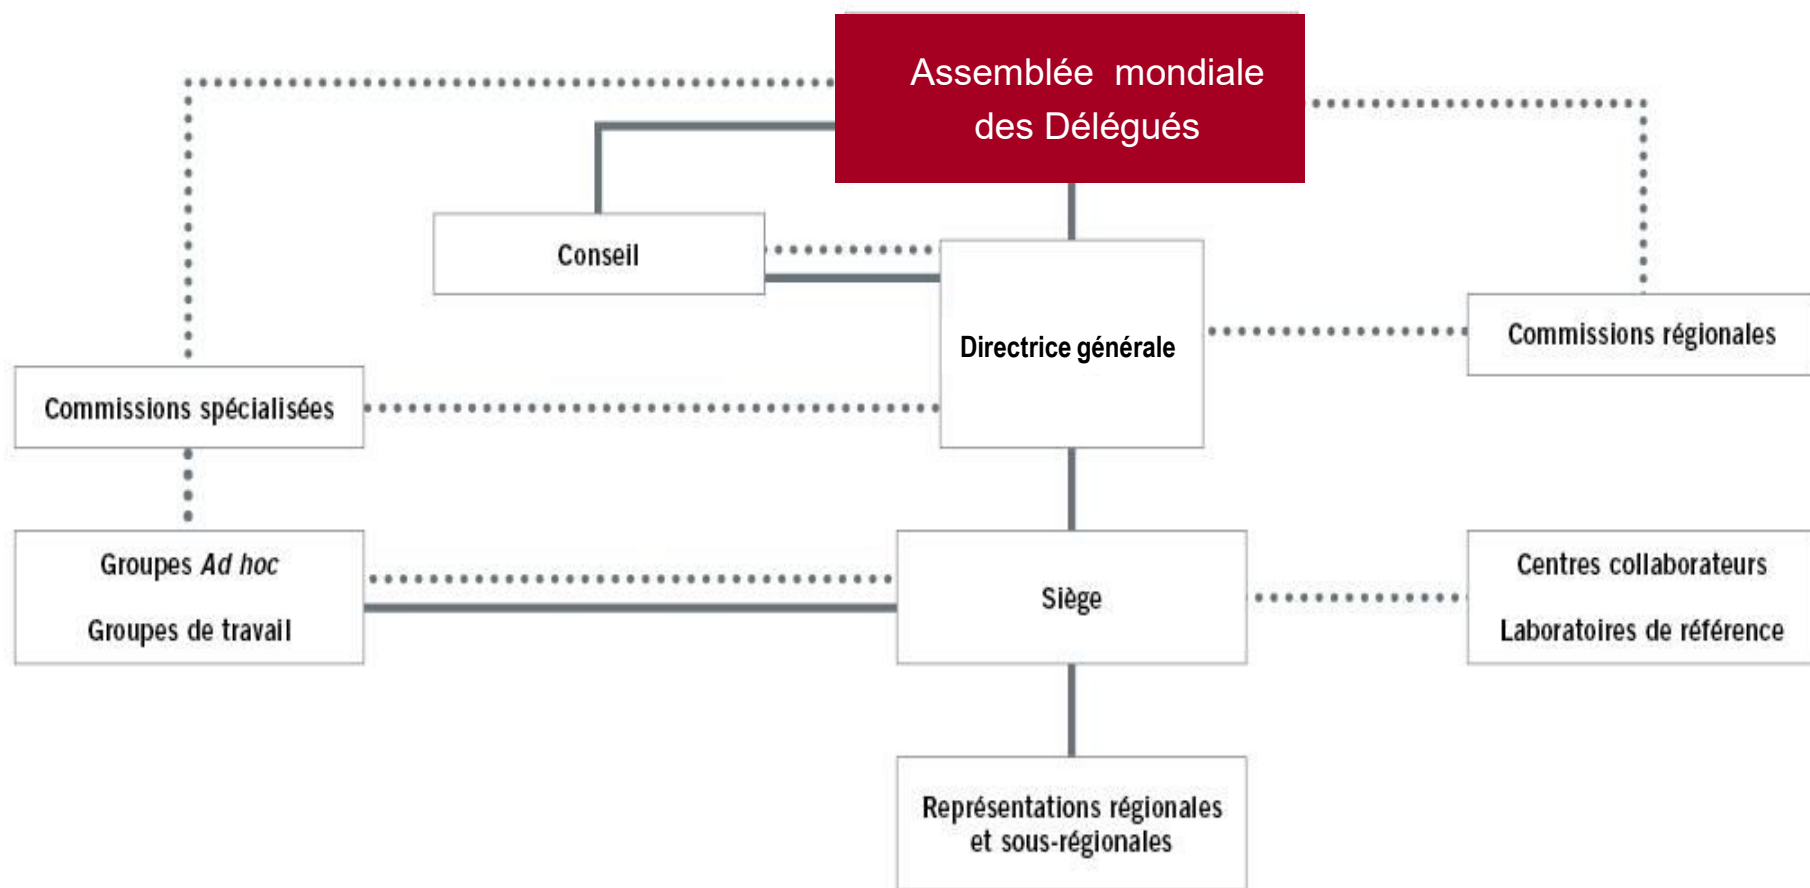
Assemblée mondiale des Délégués

Conseil

Directrice générale

Commissions régionales

Commissions spécialisées

Groupes *Ad hoc*

Groupes de travail

Siège

Centres collaborateurs

Laboratoires de référence

Représentations régionales et sous-régionales